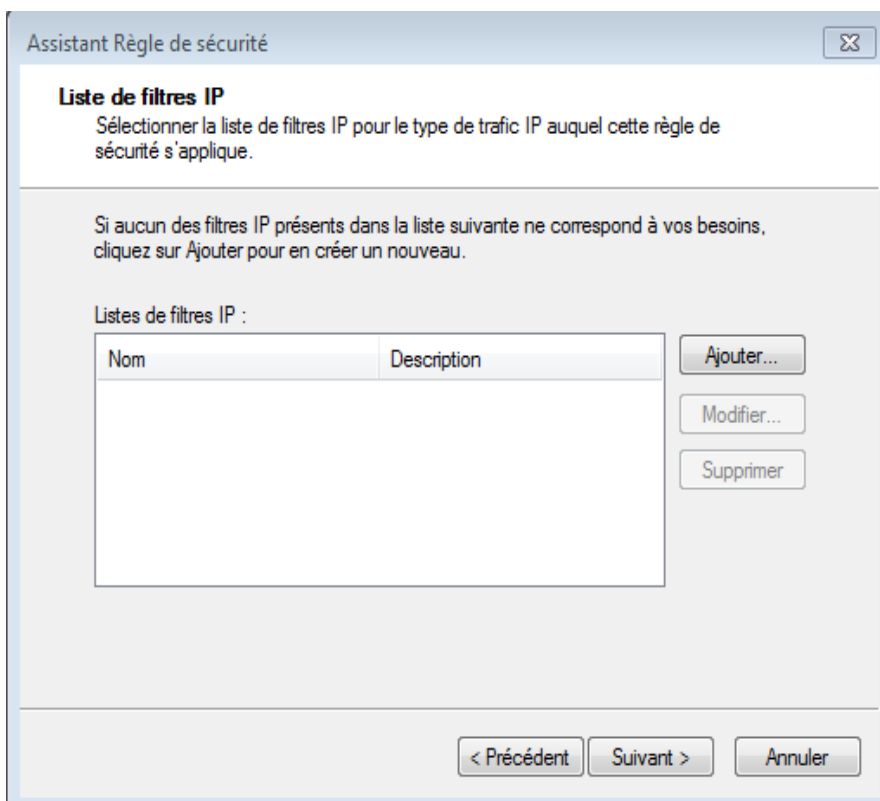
Assistant Règle de sécurité

Liste de filtres IP
Sélectionner la liste de filtres IP pour le type de trafic IP auquel cette règle de sécurité s'applique.

Si aucun des filtres IP présents dans la liste suivante ne correspond à vos besoins, cliquez sur Ajouter pour en créer un nouveau.

Listes de filtres IP :

| Nom | Description |
|---|---|

Ajouter...
Modifier...
Supprimer

< Précédent
Suivant >
Annuler